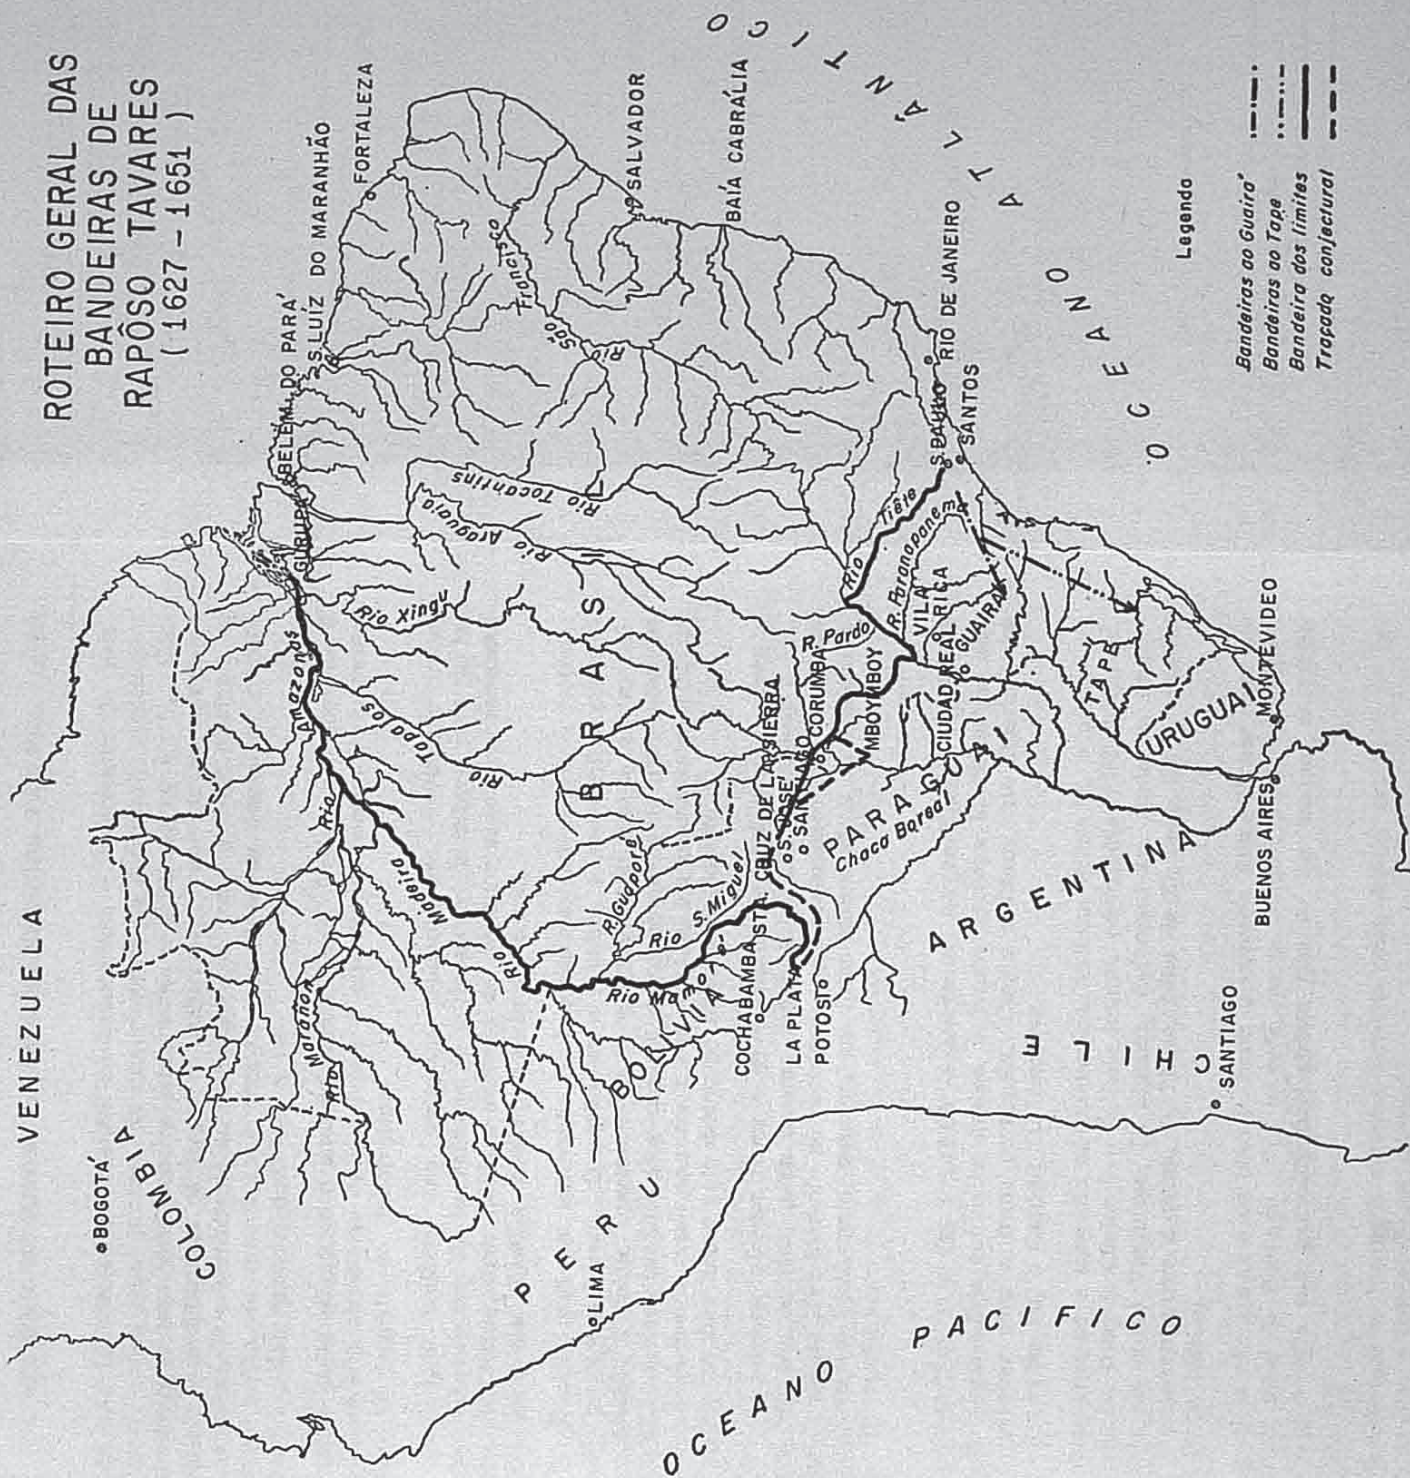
ROTEIRO GERAL DAS BANDEIRAS DE RAPÔSO TAVARES ( 1627 - 1651 )

Legenda
Bandeiras ao Guairá
Bandeiras ao Tape
Bandeira dos limites
Traçado conjectural

OCEANO ATLÂNTICO

FORTALEZA
S. LUIZ DO MARANHÃO
BELÉM DO PARÁ
GURUPÁ
SALVADOR
BAÍA CABRÁLIA
Rio São Francisco
Rio Tocantins
Rio Araguaia
Rio Xingu
Rio Tapajós
Rio Amazonas
Rio Madeira
Rio Marañon
BRASIL
RIO DE JANEIRO
SANTOS
S. PAULO
Rio Tietê
R. Paranapanema
R. Pardo
VILA RICA
GUAIRÁ
CIUDAD REAL
MBOYMBOY
CORUMBA
SANTIAGO DE LA SIERRA
S. JOSÉ
STA. CRUZ DE LA SIERRA
R. Guaporé
Rio S. Miguel
Rio Mamoré
PARAGUAI
Chaco Boreal
TAPE
URUGUAI
MONTEVIDEO
BUENOS AIRES
ARGENTINA
CHILE
SANTIAGO
BOLIVIA
COCHABAMBA
LA PLATA
POTOSÍ
PERU
LIMA
VENEZUELA
COLOMBIA
BOGOTÁ

OCEANO PACIFICO